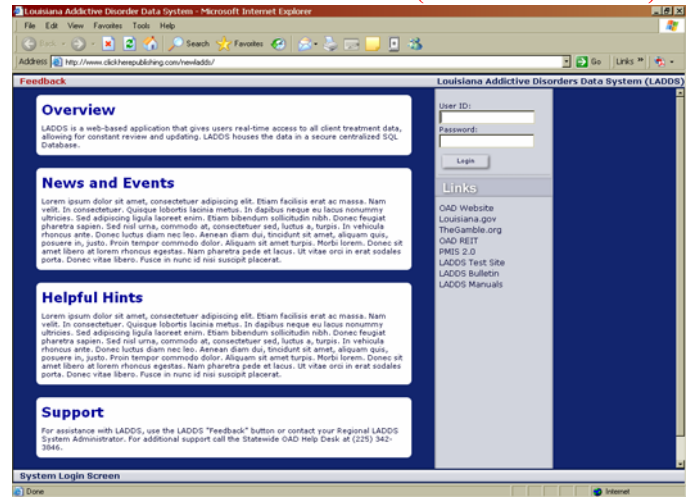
Louisiana Addictive Disorder Data System - Microsoft Internet Explorer

File Edit View Favorites Tools Help

Back Search Favorites

Address http://www.clickherepublishing.com/newladds/ Go Links

Feedback

Louisiana Addictive Disorders Data System (LADDS)

Overview

LADDS is a web-based application that gives users real-time access to all client treatment data, allowing for constant review and updating. LADDS houses the data in a secure centralized SQL Database.

News and Events

Lorem ipsum dolor sit amet, consectetuer adipiscing elit. Etiam facilisis erat ac massa. Nam velit. In consectetuer. Quisque lobortis lacinia metus. In dapibus neque eu lacus nonummy ultricies. Sed adipiscing ligula laoreet enim. Etiam bibendum sollicitudin nibh. Donec feugiat pharetra sapien. Sed nisl urna, commodo at, consectetuer sed, luctus a, turpis. In vehicula rhoncus ante. Donec luctus diam nec leo. Aenean diam dui, tincidunt sit amet, aliquam quis, posuere in, justo. Proin tempor commodo dolor. Aliquam sit amet turpis. Morbi lorem. Donec sit amet libero at lorem rhoncus egestas. Nam pharetra pede et lacus. Ut vitae orci in erat sodales porta. Donec vitae libero. Fusce in nunc id nisi suscipit placerat.

Helpful Hints

Lorem ipsum dolor sit amet, consectetuer adipiscing elit. Etiam facilisis erat ac massa. Nam velit. In consectetuer. Quisque lobortis lacinia metus. In dapibus neque eu lacus nonummy ultricies. Sed adipiscing ligula laoreet enim. Etiam bibendum sollicitudin nibh. Donec feugiat pharetra sapien. Sed nisl urna, commodo at, consectetuer sed, luctus a, turpis. In vehicula rhoncus ante. Donec luctus diam nec leo. Aenean diam dui, tincidunt sit amet, aliquam quis, posuere in, justo. Proin tempor commodo dolor. Aliquam sit amet turpis. Morbi lorem. Donec sit amet libero at lorem rhoncus egestas. Nam pharetra pede et lacus. Ut vitae orci in erat sodales porta. Donec vitae libero. Fusce in nunc id nisi suscipit placerat.

Support

For assistance with LADDS, use the LADDS "Feedback" button or contact your Regional LADDS System Administrator. For additional support call the Statewide OAD Help Desk at (225) 342-3046.

User ID:

Password:

Login

Links

OAD Website
Louisiana.gov
TheGamble.org
OAD REIT
PMIS 2.0
LADDS Test Site
LADDS Bulletin
LADDS Manuals

System Login Screen

Done

Internet